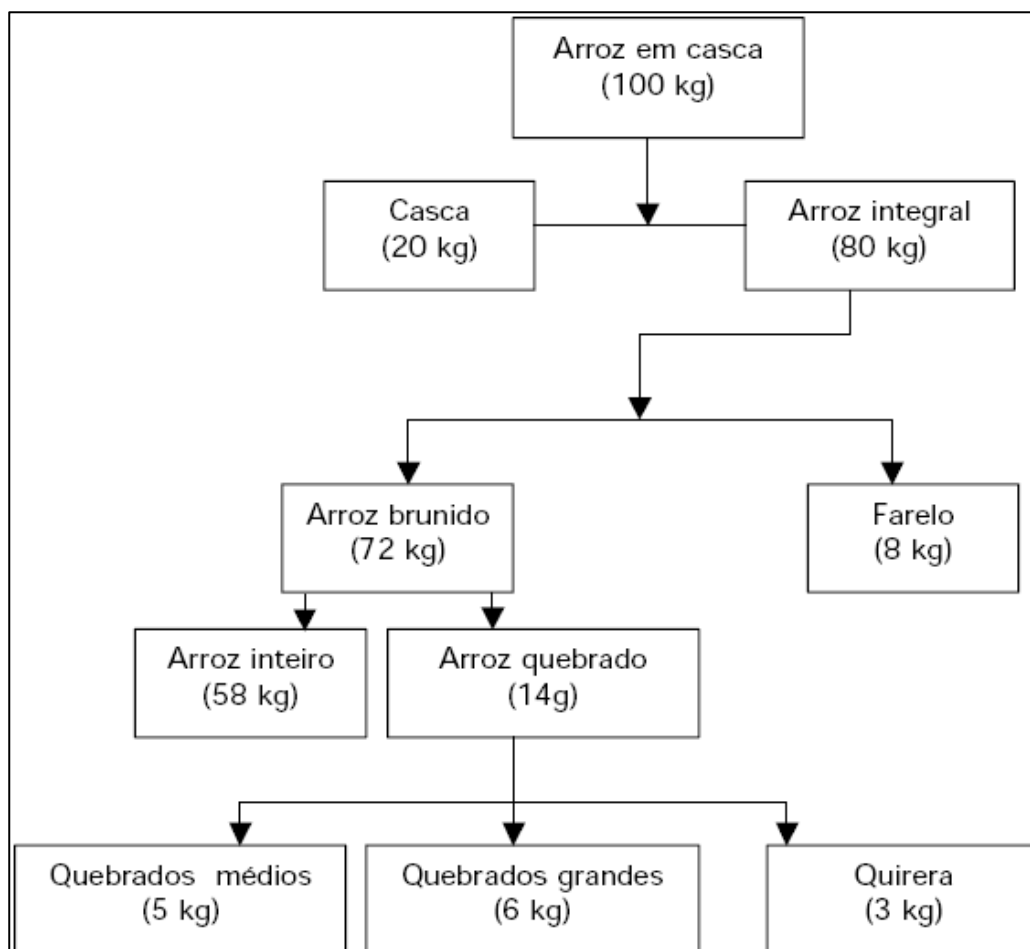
Arroz em casca
(100 kg)

Casca
(20 kg)

Arroz integral
(80 kg)

Arroz brunido
(72 kg)

Farelo
(8 kg)

Arroz inteiro
(58 kg)

Arroz quebrado
(14g)

Quebrados médios
(5 kg)

Quebrados grandes
(6 kg)

Quirera
(3 kg)